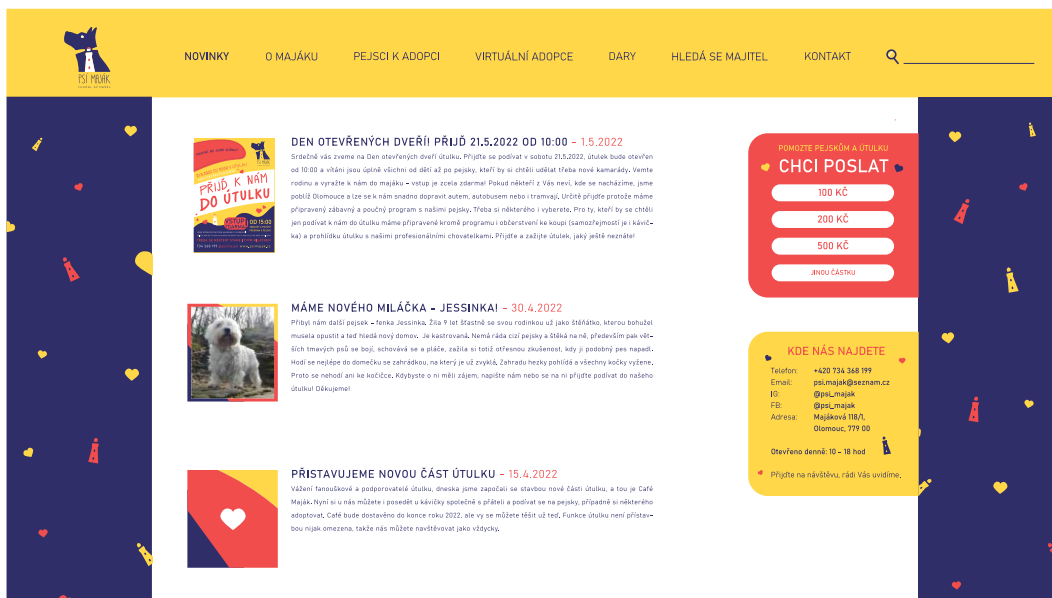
PSÍ MAJÁK

NOVINKY O MAJÁKU PEJSCI K ADOPCI VIRTUÁLNÍ ADOPCE DARY HLEDÁ SE MAJITEL KONTAKT

PŘIJĎ K NÁM DO ÚTULKU

DEN OTEVŘENÝCH DVEŘÍ! PŘIJĎ 21.5.2022 OD 10:00 - 1.5.2022

Srdečně vás zveme na Den otevřených dveří útulku. Přijďte se podívat v sobotu 21.5.2022, útulek bude otevřen od 10:00 a vítáni jsou úplně všichni od dětí až po pejsky, kteří by si chtěli udělat třeba nové kamarády. Vemte rodinu a vyrazte k nám do majáku - vstup je zcela zdarma! Pokud někteří z Vás neví, kde se nacházíme, jsme poblíž Olomouce a lze se k nám snadno dopravit autem, autobusem nebo i tramvají. Určitě přijďte protože máme připravený zábavný a poučný program s našimi pejsky. Třeba si některého i vyberete. Pro ty, kteří by se chtěli jen podívat k nám do útulku máme připravené kromě programu i občerstvení ke koupi (samozřejmostí je i kávička) a prohlídku útulku s našimi profesionálními chovatelkami. Přijďte a zažijte útulek, jaký ještě neznáte!

MÁME NOVÉHO MILÁČKA - JESSINKA! - 30.4.2022

Přibyl nám další pejsek - fenka Jessinka. Žila 9 let šťastně se svou rodinkou už jako štěňátko, kterou bohužel musela opustit a teď hledá nový domov. Je kastrovaná. Nemá ráda cizí pejsky a štěká na ně, především pak větších tmavých psů se bojí, schovává se a pláče, zažila si totiž otřesnou zkušenost, kdy ji podobný pes napadl. Hodí se nejlépe do domečku se zahrádkou, na který je už zvyklá. Zahradu hezky pohlídá a všechny kočky vyžene. Proto se nehodí ani ke kočičce. Kdybyste o ni měli zájem, napište nám nebo se na ni přijďte podívat do našeho útulku! Děkujeme!

PŘISTAVUJEME NOVOU ČÁST ÚTULKU - 15.4.2022

Vážení fanouškové a podporovatelé útulku, dneska jsme započali se stavbou nové části útulku, a tou je Café Maják. Nyní si u nás můžete i posedět u kávičky společně s přáteli a podívat se na pejsky, případně si některého adoptovat. Café bude dostavěno do konce roku 2022, ale vy se můžete těšit už teď. Funkce útulku není přistavbou nijak omezena, takže nás můžete navštěvovat jako vždycky.

POMOZTE PEJSKŮM A ÚTULKU
CHCI POSLAT
100 KČ
200 KČ
500 KČ
JINOU ČÁSTKU

KDE NÁS NAJDETE
Telefon: +420 734 368 199
Email: psi.majak@seznam.cz
IG: @psi_majak
FB: @psi_majak
Adresa: Majáková 118/1, Olomouc, 779 00
Otevřeno denně: 10 - 18 hod
Přijďte na návštěvu, rádi Vás uvidíme.